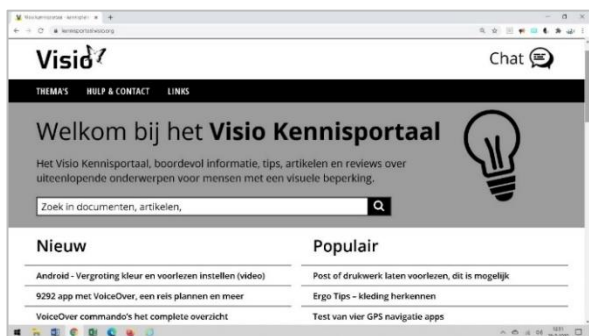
Visio Kennisportaal - kennispor... × +

kennisportaal.visio.org

Visio

Chat

THEMA'S HULP & CONTACT LINKS

Welkom bij het **Visio Kennisportaal**

Het Visio Kennisportaal, boordevol informatie, tips, artikelen en reviews over uiteenlopende onderwerpen voor mensen met een visuele beperking.

Zoek in documenten, artikelen,

Nieuw

Android - Vergroting kleur en voorlezen instellen (video)

9292 app met VoiceOver, een reis plannen en meer

VoiceOver commando's het complete overzicht

Populair

Post of drukwerk laten voorlezen, dit is mogelijk

Ergo Tips – kleding herkennen

Test van vier GPS navigatie apps